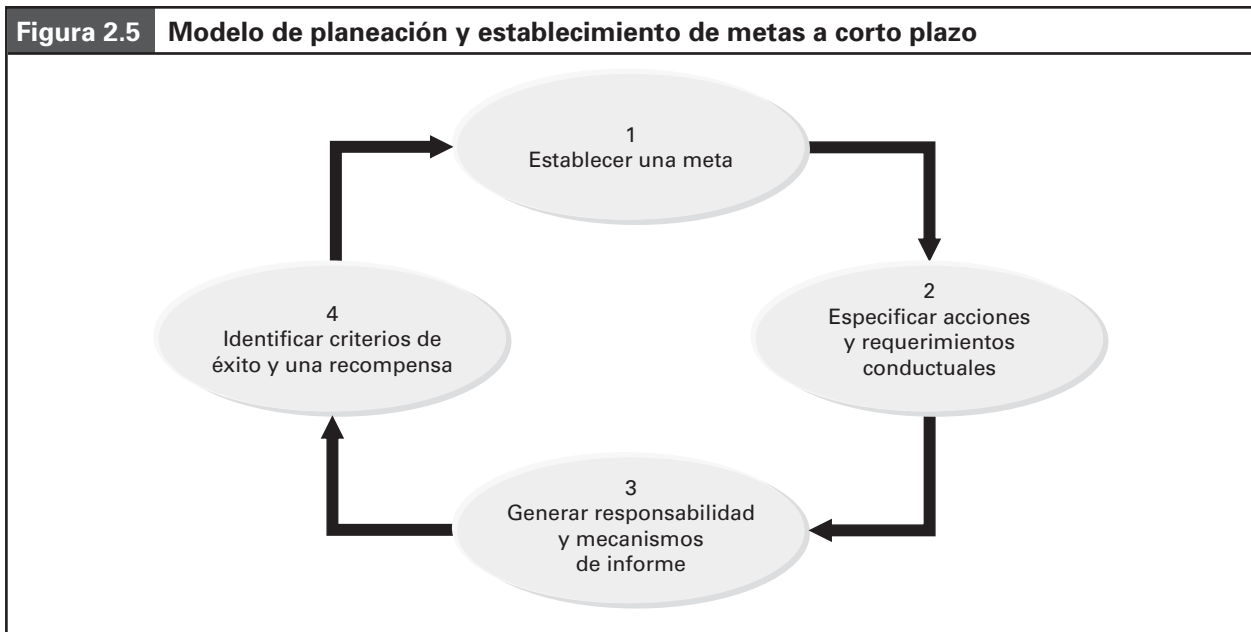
Figura 2.5 Modelo de planeación y establecimiento de metas a corto plazo

1
Establecer una meta

2
Especificar acciones y requerimientos conductuales

3
Generar responsabilidad y mecanismos de informe

4
Identificar criterios de éxito y una recompensa